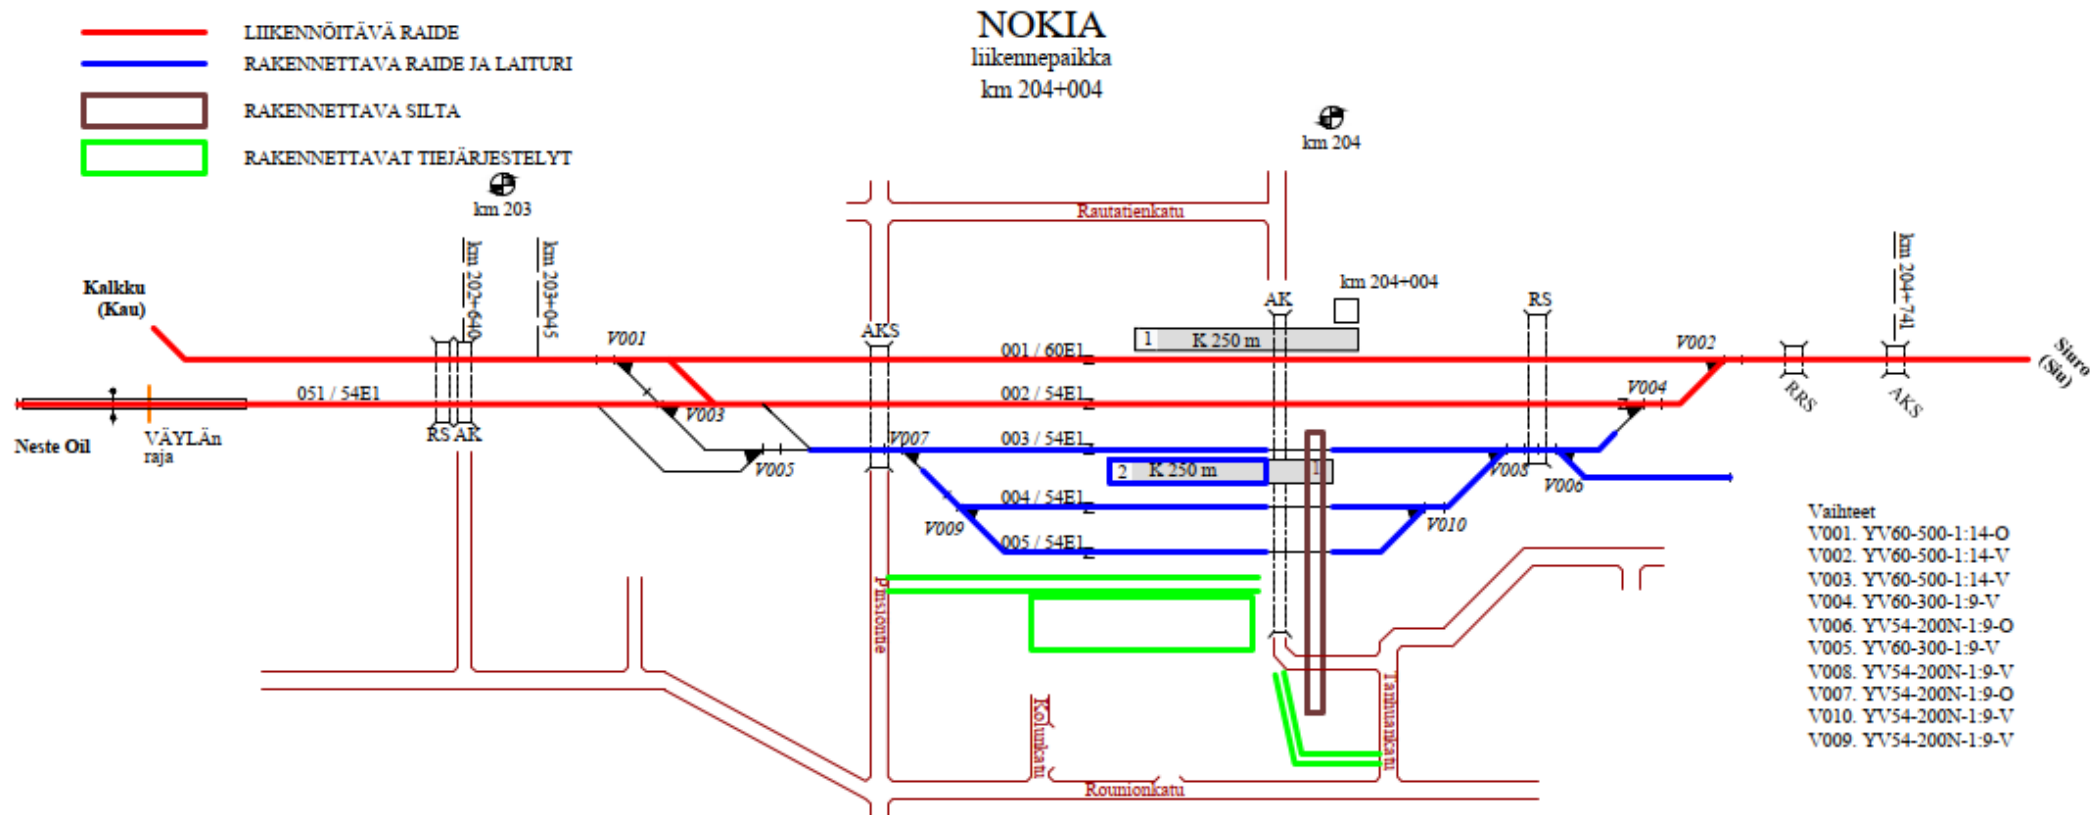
LIIKENNÖITÄVÄ RAIDE
RAKENNETTAVA RAIDE JA LAITURI
RAKENNETTAVA SILTA
RAKENNETTAVAT TIEJÄRJESTELYT

NOKIA
liikennepaikka
km 204+004

km 204
km 203

Rautatienkatu

km 202+640
km 203+045

Kalkku
(Kau)

V001
AKS
001 / 60E1
1 K 250 m
AK
km 204+004
RS
V002
km 204+741
Siuro
(Siu)

051 / 54E1
002 / 54E1
V004
V003
RRS
AKS

Neste Oil
VÄYLÄn
raja
RS AK

V005
V007
003 / 54E1
2 K 250 m
1
V008
V006

004 / 54E1
V009
V010
005 / 54E1

Vaihteet
V001. YV60-500-1:14-O
V002. YV60-500-1:14-V
V003. YV60-500-1:14-V
V004. YV60-300-1:9-V
V006. YV54-200N-1:9-O
V005. YV60-300-1:9-V
V008. YV54-200N-1:9-V
V007. YV54-200N-1:9-O
V010. YV54-200N-1:9-V
V009. YV54-200N-1:9-V

Pirkkalantie
Kolunkatu
Tampereenkatu
Rounionkatu